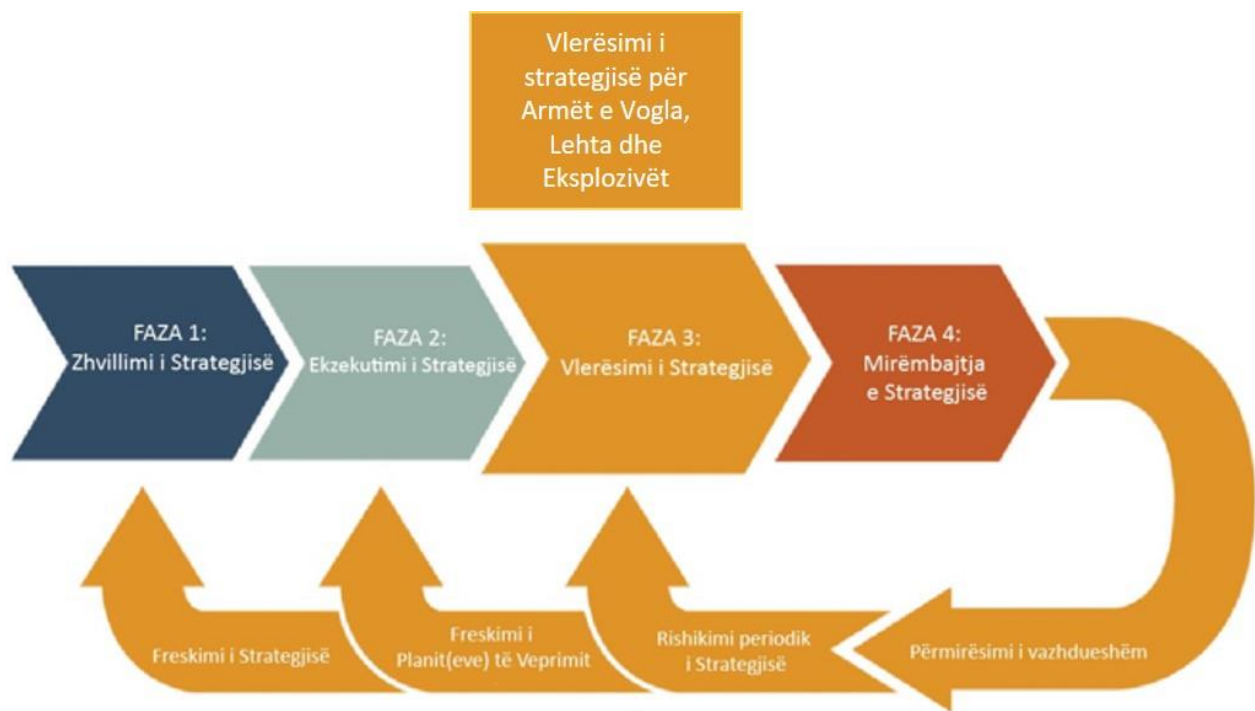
Vlerësimi i strategjisë për Armët e Vogla, Lehta dhe Eksplozivët

FAZA 1:
Zhvillimi i Strategjisë

FAZA 2:
Ekzekutimi i Strategjisë

FAZA 3:
Vlerësimi i Strategjisë

FAZA 4:
Mirëmbajtja e Strategjisë

Freskimi i Strategjisë

Freskimi i Planit(eve) të Veprimit

Rishikimi periodik i Strategjisë

Përmirësimi i vazhdueshëm